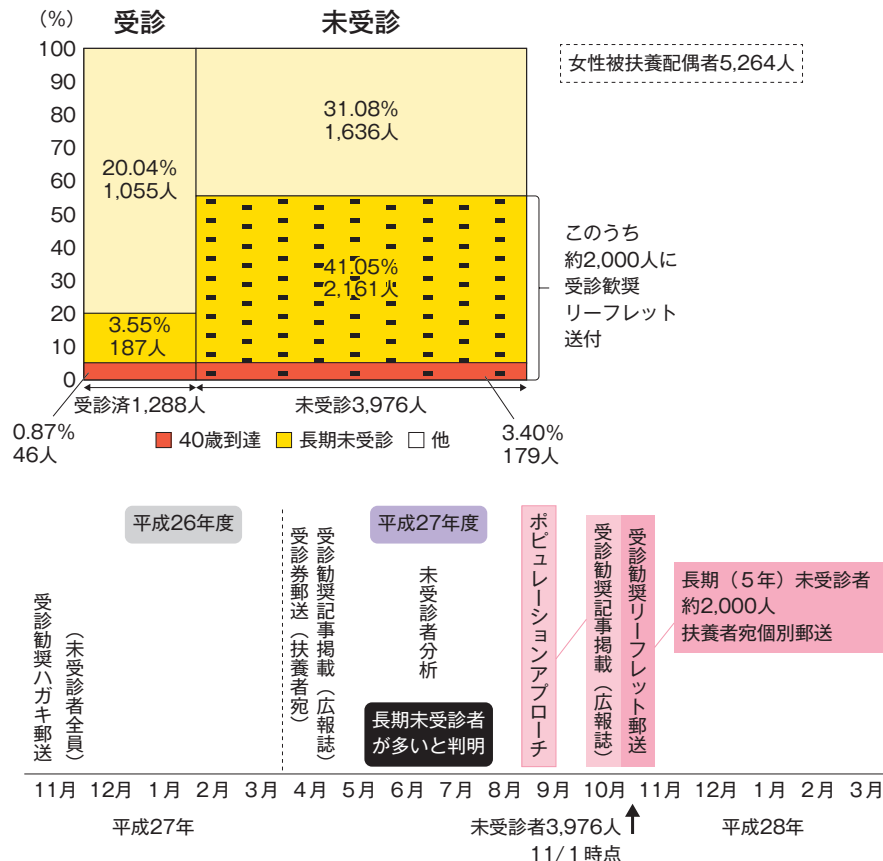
(%)

受診

未受診

100
90
80
70
60
50
40
30
20
10
0

女性被扶養配偶者5,264人

20.04%
1,055人

31.08%
1,636人

41.05%
2,161人

3.55%
187人

このうち約2,000人に受診歓奨リーフレット送付

受診済1,288人

未受診3,976人

0.87%
46人

3.40%
179人

■ 40歳到達 ■ 長期未受診 □ 他

平成26年度

平成27年度

受診勧奨ハガキ郵送（未受診者全員）

受診勧奨記事掲載（広報誌）

受診券郵送（扶養者宛）

未受診者分析

長期未受診者が多いと判明

ポピュレーションアプローチ

受診勧奨記事掲載（広報誌）

受診勧奨リーフレット郵送

長期（5年）未受診者
約2,000人
扶養者宛個別郵送

11月 12月 1月 2月 3月 4月 5月 6月 7月 8月 9月 10月 11月 12月 1月 2月 3月

平成27年

未受診者3,976人
11/1時点

平成28年